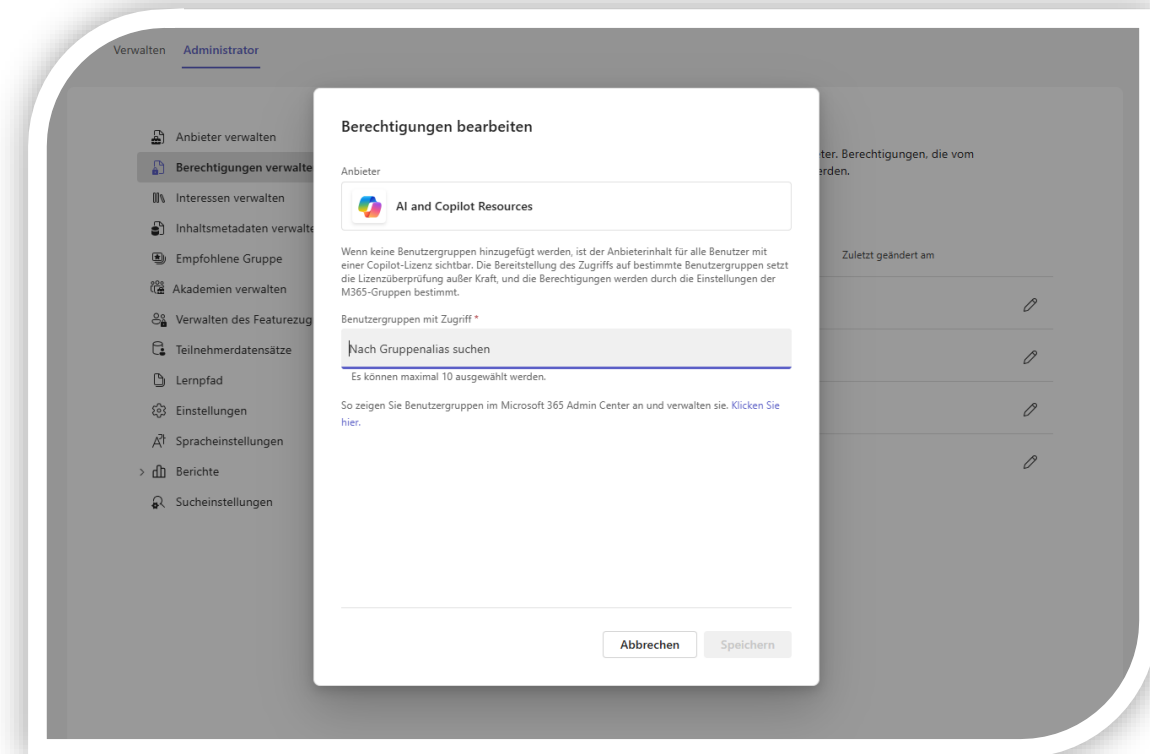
Verwalten Administrator

Anbieter verwalten
Berechtigungen verwalte
Interessen verwalten
Inhaltsmetadaten verwalte
Empfohlene Gruppe
Akademien verwalten
Verwalten des Featurezug
Teilnehmerdatensätze
Lernpfad
Einstellungen
Spracheinstellungen
Berichte
Sucheinstellungen

ter. Berechtigungen, die vom
rden.

Zuletzt geändert am

Berechtigungen bearbeiten

Anbieter

AI and Copilot Resources

Wenn keine Benutzergruppen hinzugefügt werden, ist der Anbieterinhalt für alle Benutzer mit einer Copilot-Lizenz sichtbar. Die Bereitstellung des Zugriffs auf bestimmte Benutzergruppen setzt die Lizenzüberprüfung außer Kraft, und die Berechtigungen werden durch die Einstellungen der M365-Gruppen bestimmt.

Benutzergruppen mit Zugriff *

Nach Gruppenalias suchen

Es können maximal 10 ausgewählt werden.

So zeigen Sie Benutzergruppen im Microsoft 365 Admin Center an und verwalten sie. Klicken Sie hier.

Abbrechen Speichern